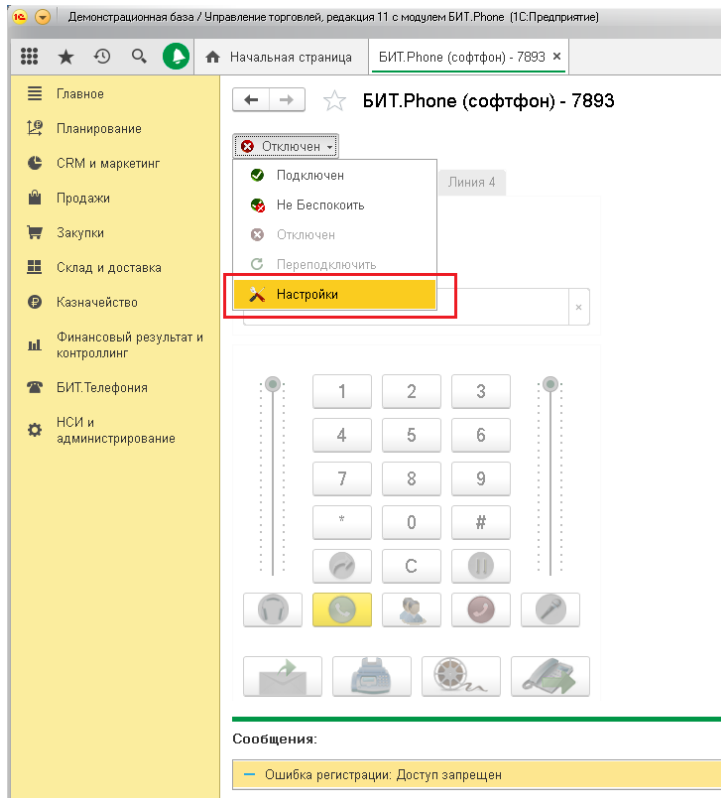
Демонстрационная база / Управление торговлей, редакция 11 с модулем БИТ.Phone (1С:Предприятие)

Начальная страница
БИТ.Phone (софтфон) - 7893 ×

Главное
Планирование
CRM и маркетинг
Продажи
Закупки
Склад и доставка
Казначейство
Финансовый результат и контроллинг
БИТ.Телефония
НСИ и администрирование

БИТ.Phone (софтфон) - 7893

Отключен

Подключен
Не Беспокоить
Отключен
Переподключить
Настройки

Линия 4

×

1
2
3
4
5
6
7
8
9
*
0
#
C

Сообщения:

Ошибка регистрации: Доступ запрещен